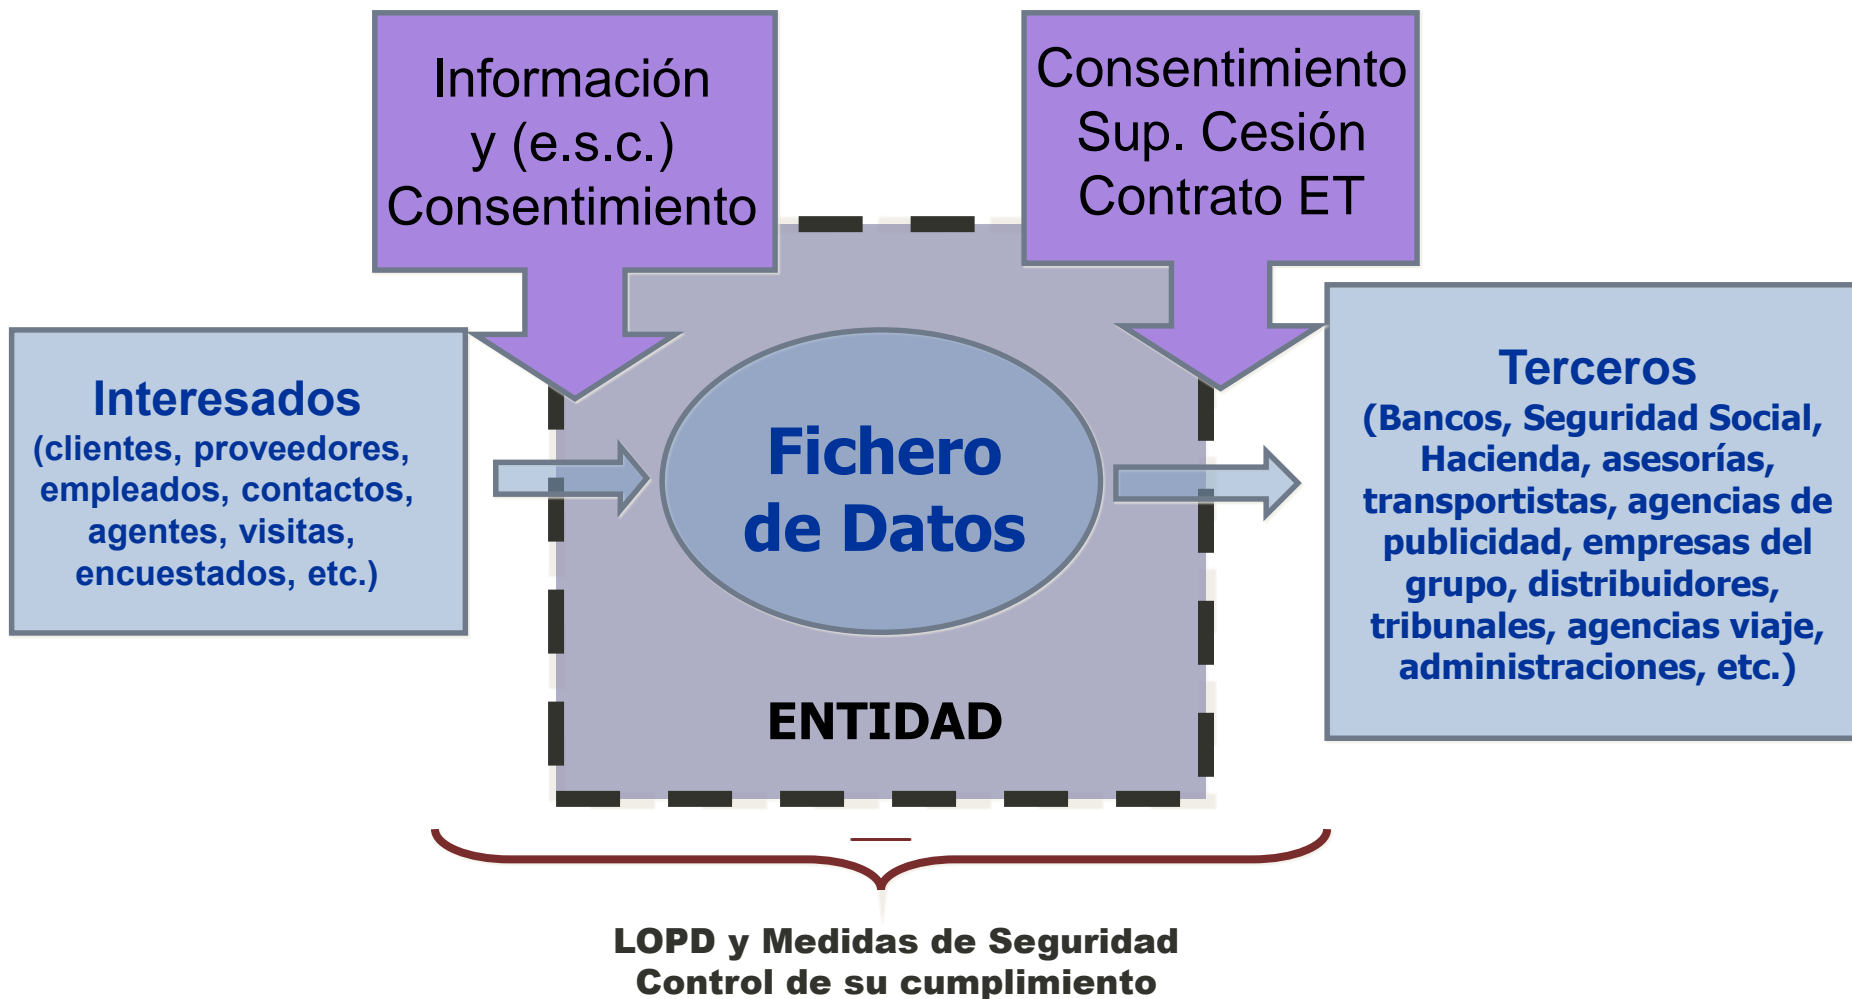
Información y (e.s.c.) Consentimiento

Consentimiento
Sup. Cesión
Contrato ET

Interesados
(clientes, proveedores, empleados, contactos, agentes, visitas, encuestados, etc.)

Fichero de Datos

Terceros
(Bancos, Seguridad Social, Hacienda, asesorías, transportistas, agencias de publicidad, empresas del grupo, distribuidores, tribunales, agencias viaje, administraciones, etc.)

ENTIDAD

LOPD y Medidas de Seguridad
Control de su cumplimiento